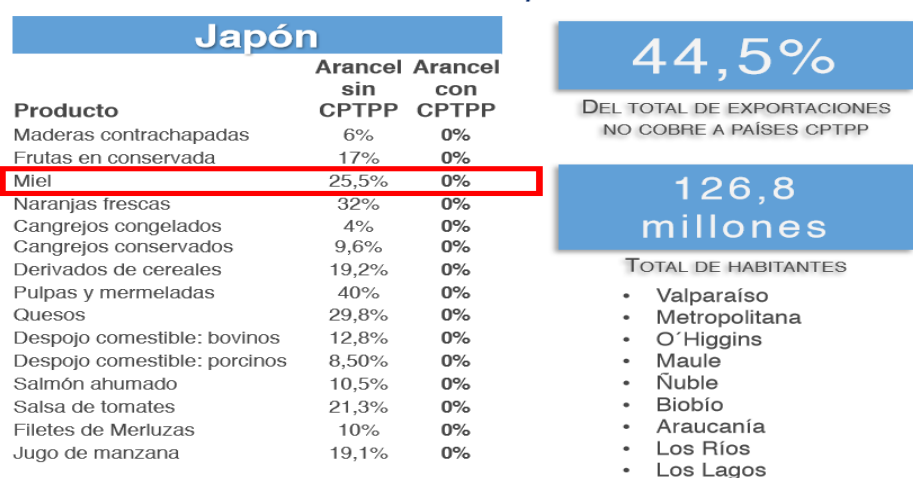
Japón

| Producto | Arancel sin CPTPP | Arancel con CPTPP |
|---|---|---|
| Maderas contrachapadas | 6% | 0% |
| Frutas en conservada | 17% | 0% |
| Miel | 25,5% | 0% |
| Naranjas frescas | 32% | 0% |
| Cangrejos congelados | 4% | 0% |
| Cangrejos conservados | 9,6% | 0% |
| Derivados de cereales | 19,2% | 0% |
| Pulpas y mermeladas | 40% | 0% |
| Quesos | 29,8% | 0% |
| Despojo comestible: bovinos | 12,8% | 0% |
| Despojo comestible: porcinos | 8,50% | 0% |
| Salmón ahumado | 10,5% | 0% |
| Salsa de tomates | 21,3% | 0% |
| Filetes de Merluzas | 10% | 0% |
| Jugo de manzana | 19,1% | 0% |

44,5%

Del total de exportaciones no cobre a países CPTPP

126,8 millones

Total de habitantes

• Valparaíso
• Metropolitana
• O´Higgins
• Maule
• Ñuble
• Biobío
• Araucanía
• Los Ríos
• Los Lagos